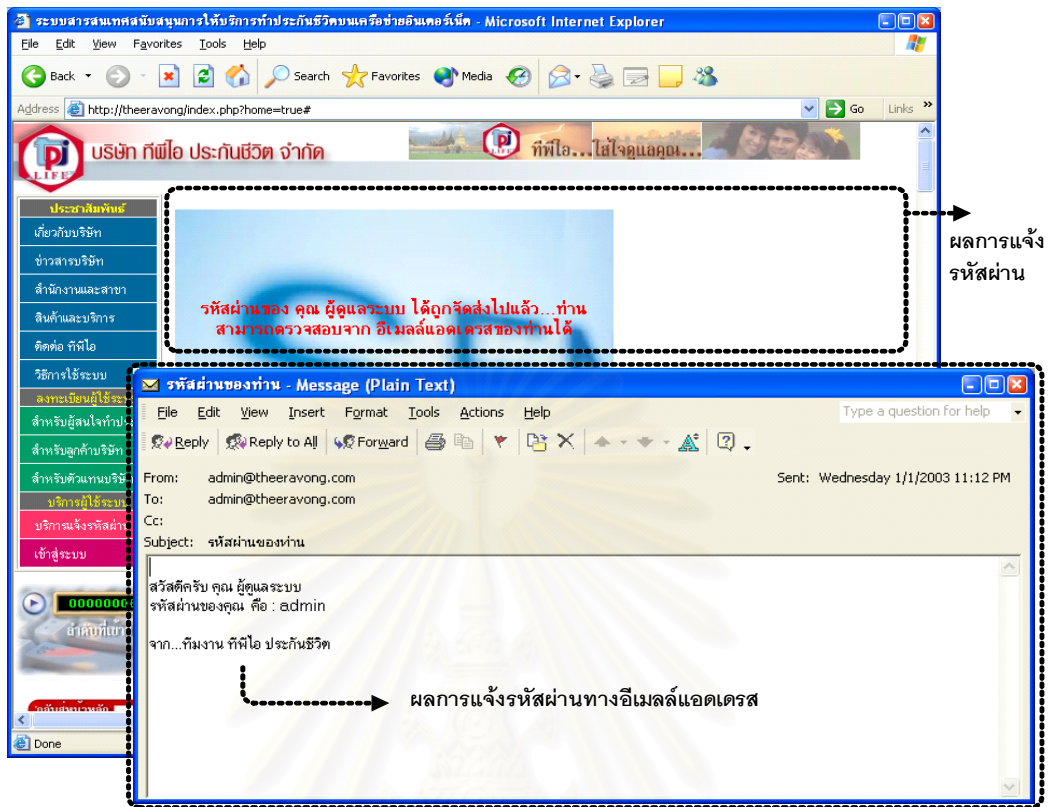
ระบบสารสนเทศสนับสนุนการให้บริการทำประกันชีวิตบนเครือข่ายอินเตอร์เน็ต - Microsoft Internet Explorer

File Edit View Favorites Tools Help

Back Search Favorites Media

Address http://theeravong/index.php?home=true# Go Links

TPJ LIFE บริษัท ทีพีไอ ประกันชีวิต จำกัด

ทีพีไอ...ใส่ใจดูแลคุณ...

ประชาสัมพันธ์
เกี่ยวกับบริษัท
ข่าวสารบริษัท
สำนักงานและสาขา
สินค้าและบริการ
ติดต่อ ทีพีไอ
วิธีการใช้ระบบ
ลงทะเบียนผู้ใช้ระบ
สำหรับผู้สนใจทำป
สำหรับลูกค้าบริษัท
สำหรับตัวแทนบริษั
บริการผู้ใช้ระบบ
บริการแจ้งรหัสผ่าน
เข้าสู่ระบบ

00000000
ลำดับที่เข้า

Done

รหัสผ่านของ คุณ ผู้ดูแลระบบ ได้ถูกจัดส่งไปแล้ว...ท่านสามารถตรวจสอบจาก อีเมลล์แอดเดรสของท่านได้

ผลการแจ้งรหัสผ่าน

รหัสผ่านของท่าน - Message (Plain Text)

File Edit View Insert Format Tools Actions Help

Type a question for help

Reply Reply to All Forward

From: admin@theeravong.com
To: admin@theeravong.com
Cc:
Subject: รหัสผ่านของท่าน

Sent: Wednesday 1/1/2003 11:12 PM

สวัสดีครับ คุณ ผู้ดูแลระบบ
รหัสผ่านของคุณ คือ : admin

จาก...ทีมงาน ทีพีไอ ประกันชีวิต

ผลการแจ้งรหัสผ่านทางอีเมลล์แอดเดรส